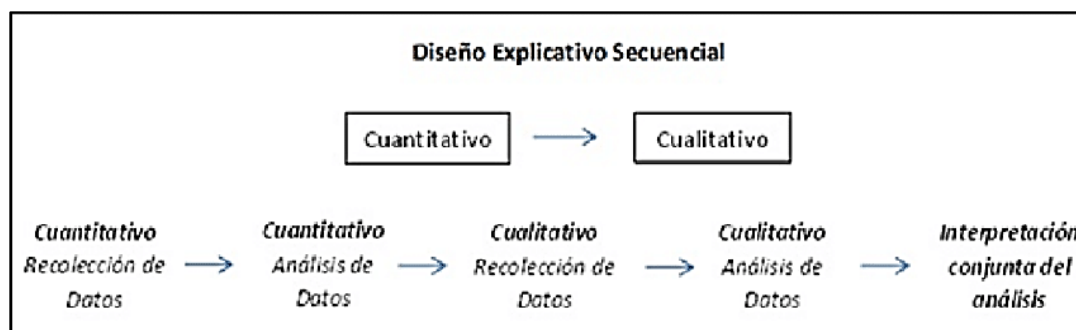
Diseño Explicativo Secuencial

Cuantitativo → Cualitativo

*Cuantitativo* Recolección de Datos → *Cuantitativo* Análisis de Datos → *Cualitativo* Recolección de Datos → *Cualitativo* Análisis de Datos → *Interpretación conjunta del análisis*